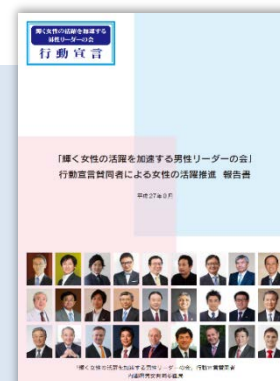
輝く女性の活躍を加速する
男性リーダーの会
行動宣言

「輝く女性の活躍を加速する男性リーダーの会」
行動宣言賛同者による女性の活躍推進　報告書

平成27年8月

「輝く女性の活躍を加速する男性リーダーの会」行動宣言賛同者
内閣府男女共同参画局